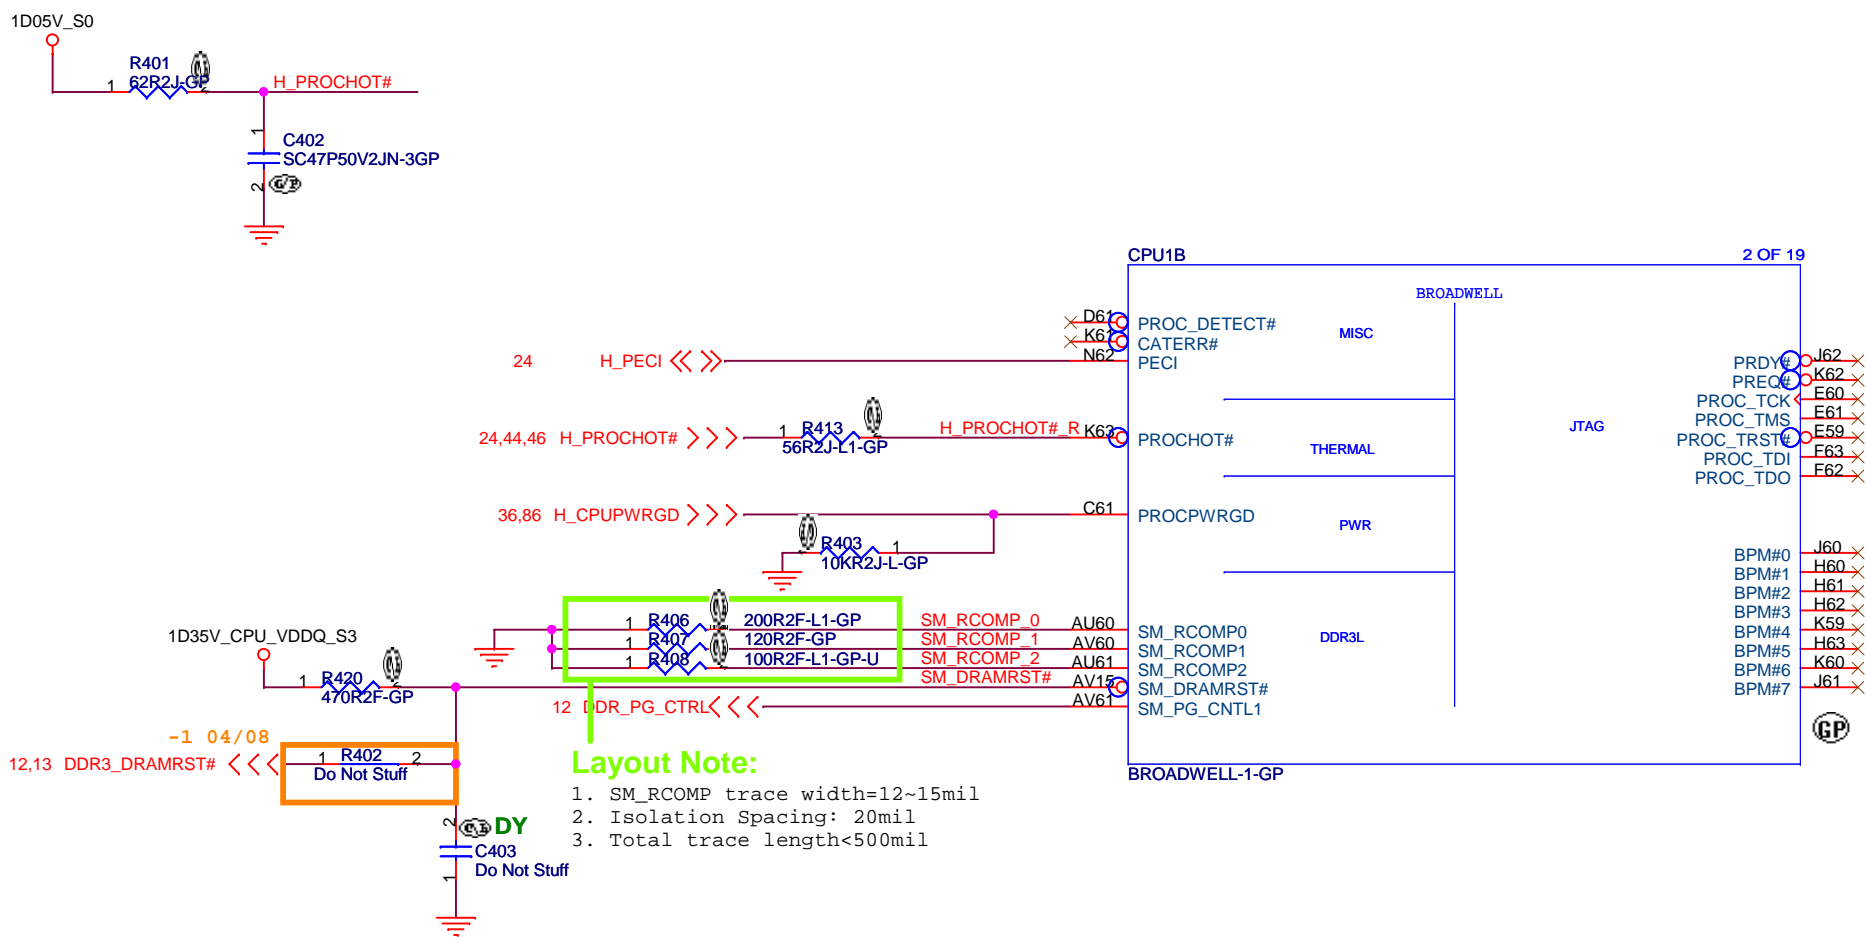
1D05V_S0

R401
62R2J-GP
1 2
H_PROCHOT#

1
C402
SC47P50V2JN-3GP
2

CPU1B
2 OF 19
BROADWELL

D61
K61
N62
PROC_DETECT#
CATERR#
PECI
MISC

24 H_PECI

24,44,46 H_PROCHOT#
1 R413
56R2J-L1-GP
H_PROCHOT#_R K63
PROCHOT#
THERMAL

36,86 H_CPUPWRGD
C61
PROCPWRGD
PWR
R403 1
10KR2J-L-GP

JTAG

PRDY# J62
PREQ# K62
PROC_TCK E60
PROC_TMS E61
PROC_TRST# E59
PROC_TDI F63
PROC_TDO F62

BPM#0 J60
BPM#1 H60
BPM#2 H61
BPM#3 H62
BPM#4 K59
BPM#5 H63
BPM#6 K60
BPM#7 J61

1D35V_CPU_VDDQ_S3
1 R420
470R2F-GP

1 R406 200R2F-L1-GP
1 R407 120R2F-GP
1 R408 100R2F-L1-GP-U

SM_RCOMP_0 AU60
SM_RCOMP_1 AV60
SM_RCOMP_2 AU61
SM_DRAMRST# AV15
AV61
SM_RCOMP0
SM_RCOMP1
SM_RCOMP2
SM_DRAMRST#
SM_PG_CNTL1
DDR3L

12 DDR_PG_CTRL

-1 04/08
12,13 DDR3_DRAMRST#
1 R402 2
Do Not Stuff

2
DY
C403
Do Not Stuff
1

Layout Note:
1. SM_RCOMP trace width=12~15mil
2. Isolation Spacing: 20mil
3. Total trace length<500mil

BROADWELL-1-GP